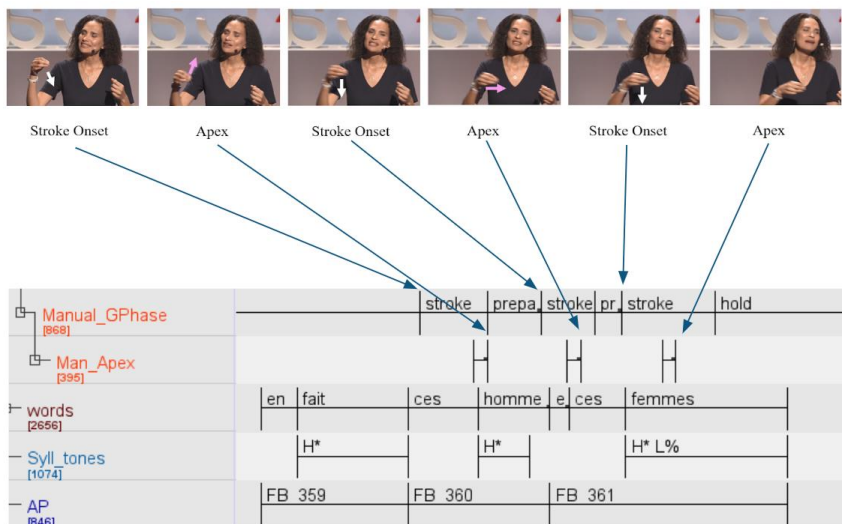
Stroke Onset
Apex
Stroke Onset
Apex
Stroke Onset
Apex

Manual_GPhase
[868]
stroke
prepa
stroke
pr
stroke
hold

Man_Apex
[395]

words
[2656]
en
fait
ces
homme
e
ces
femmes

Syll_tones
[1074]
H*
H*
H* L%

AP
[846]
FB 359
FB 360
FB 361